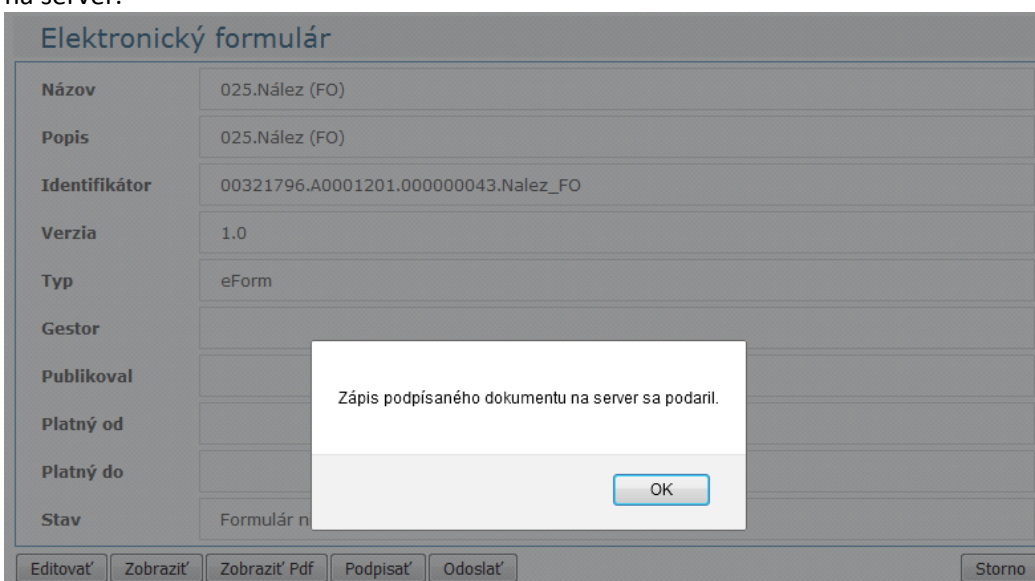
na server.

Elektronický formulár

| | |
|---|---|
| Názov | 025.Nález (FO) |
| Popis | 025.Nález (FO) |
| Identifikátor | 00321796.A0001201.000000043.Nalez_FO |
| Verzia | 1.0 |
| Typ | eForm |
| Gestor | |
| Publikoval | |
| Platný od | |
| Platný do | |
| Stav | Formulár n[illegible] |

Zápis podpísaného dokumentu na server sa podaril.

OK

Editovať Zobraziť Zobraziť Pdf Podpísať Odoslať Storno